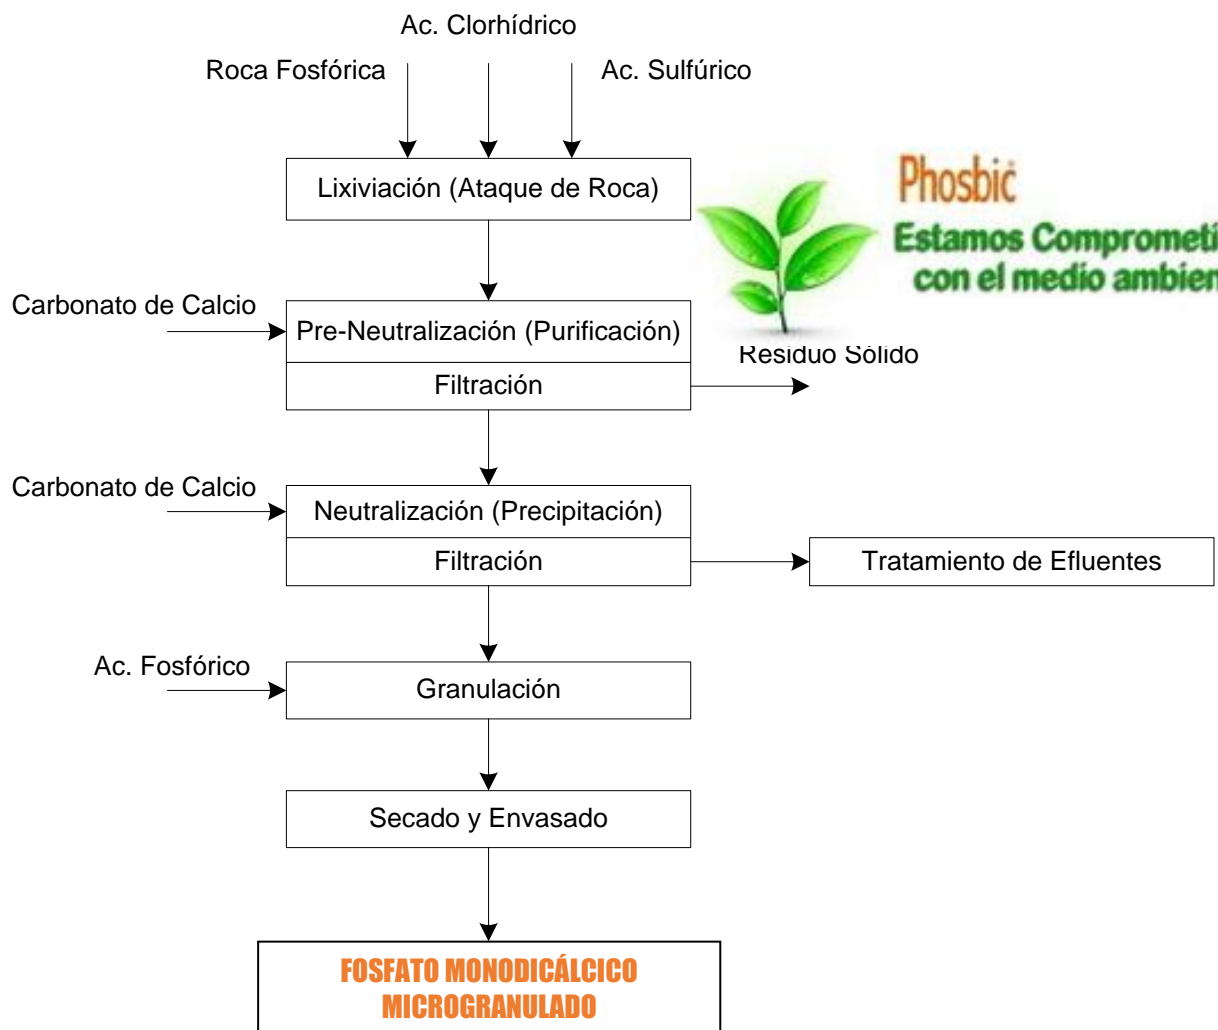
Ac. Clorhídrico

Roca Fosfórica

Ac. Sulfúrico

Lixiviación (Ataque de Roca)

Phosbic

Estamos Comprometi
con el medio ambien

Carbonato de Calcio

Pre-Neutralización (Purificación)

Residuo Sólido

Filtración

Carbonato de Calcio

Neutralización (Precipitación)

Filtración

Tratamiento de Efluentes

Ac. Fosfórico

Granulación

Secado y Envasado

FOSFATO MONODICÁLCICO MICROGRANULADO